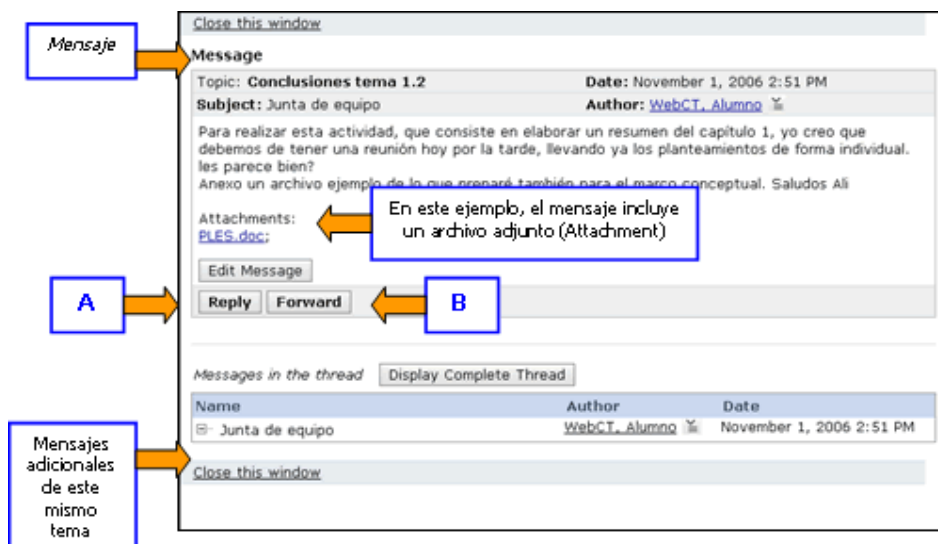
Close this window

Mensaje

Message

Topic: **Conclusiones tema 1.2**

Date: November 1, 2006 2:51 PM

Subject: Junta de equipo

Author: WebCT, Alumno

Para realizar esta actividad, que consiste en elaborar un resumen del capítulo 1, yo creo que debemos de tener una reunión hoy por la tarde, llevando ya los planteamientos de forma individual. les parece bien?
Anexo un archivo ejemplo de lo que prepararé también para el marco conceptual. Saludos Ali

Attachments:
PLES.doc;

En este ejemplo, el mensaje incluye un archivo adjunto (Attachment)

Edit Message

A

Reply

Forward

B

Messages in the thread

Display Complete Thread

| Name | Author | Date |
|---|---|---|
| Junta de equipo | WebCT, Alumno | November 1, 2006 2:51 PM |

Mensajes adicionales de este mismo tema

Close this window